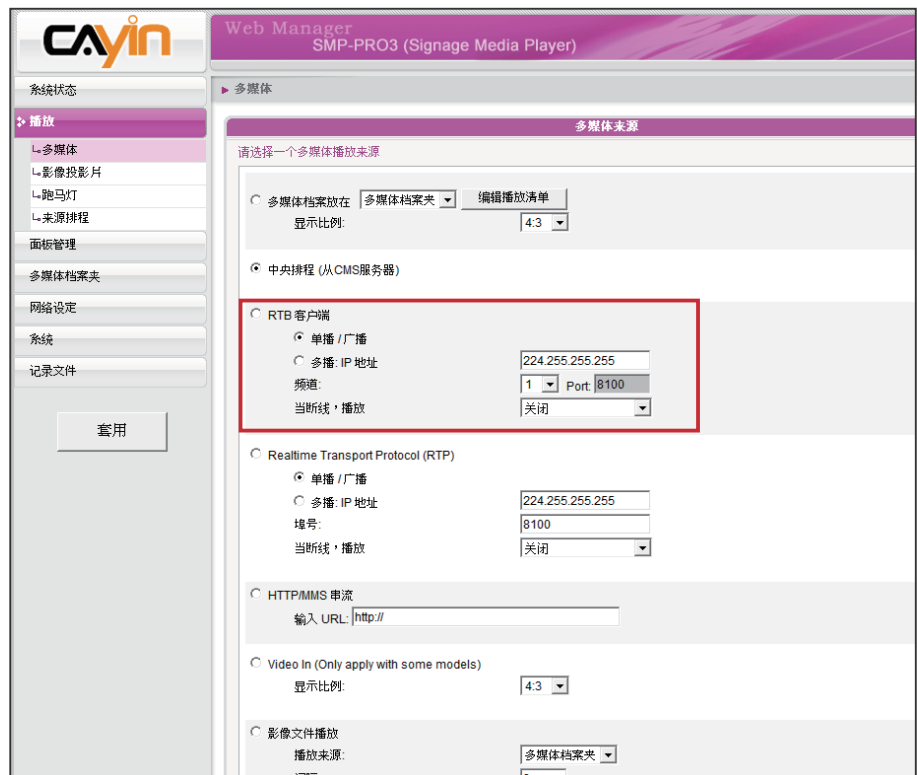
CAYIN

Web Manager
SMP-PRO3 (Signage Media Player)

系统状态
播放
多媒体
影像投影片
跑马灯
来源排程
面板管理
多媒体档案夹
网络设定
系统
记录文件

套用

▸ 多媒体

多媒体来源

请选择一个多媒体播放来源

多媒体档案放在 多媒体档案夹 编辑播放清单
显示比例: 4:3

中央排程 (从CMS服务器)

RTB 客户端
单播 / 广播
多播: IP 地址 224.255.255.255
频道: 1 Port: 8100
当断线，播放 关闭

Realtime Transport Protocol (RTP)
单播 / 广播
多播: IP 地址 224.255.255.255
埠号: 8100
当断线，播放 关闭

HTTP/MMS 串流
输入 URL: http://

Video In (Only apply with some models)
显示比例: 4:3

影像文件播放
播放来源: 多媒体档案夹
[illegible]